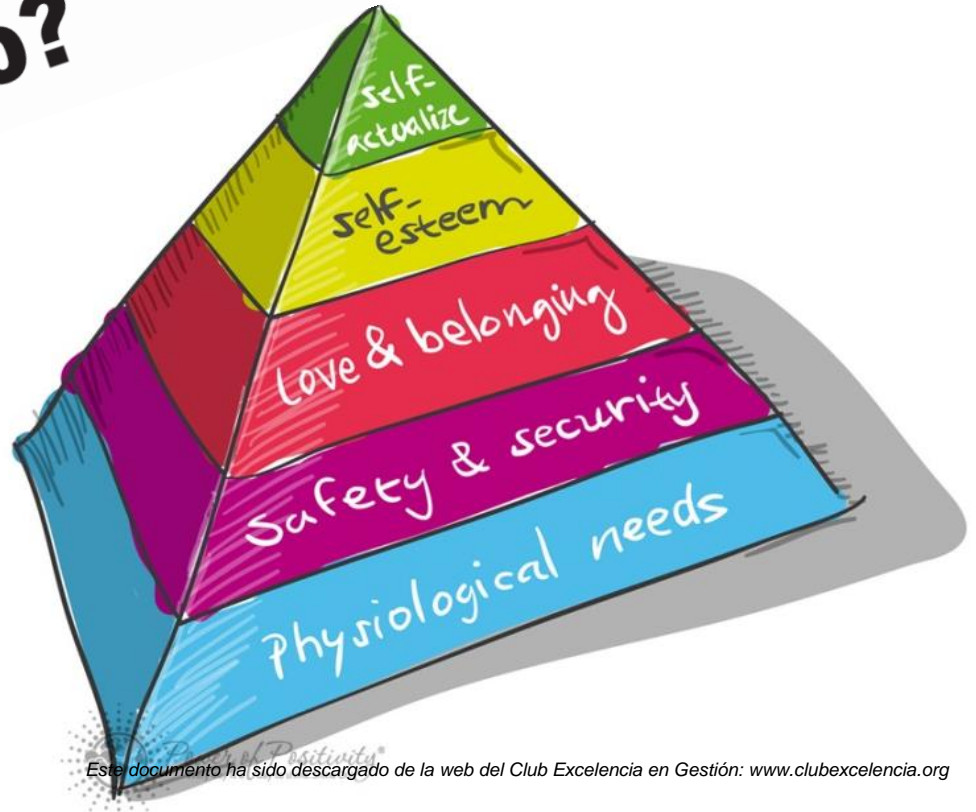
o?

self-actualize

self-esteem

love & belonging

Safety & security

Physiological needs

Power of Positivity

Este documento ha sido descargado de la web del Club Excelencia en Gestión: www.clubexcelencia.org